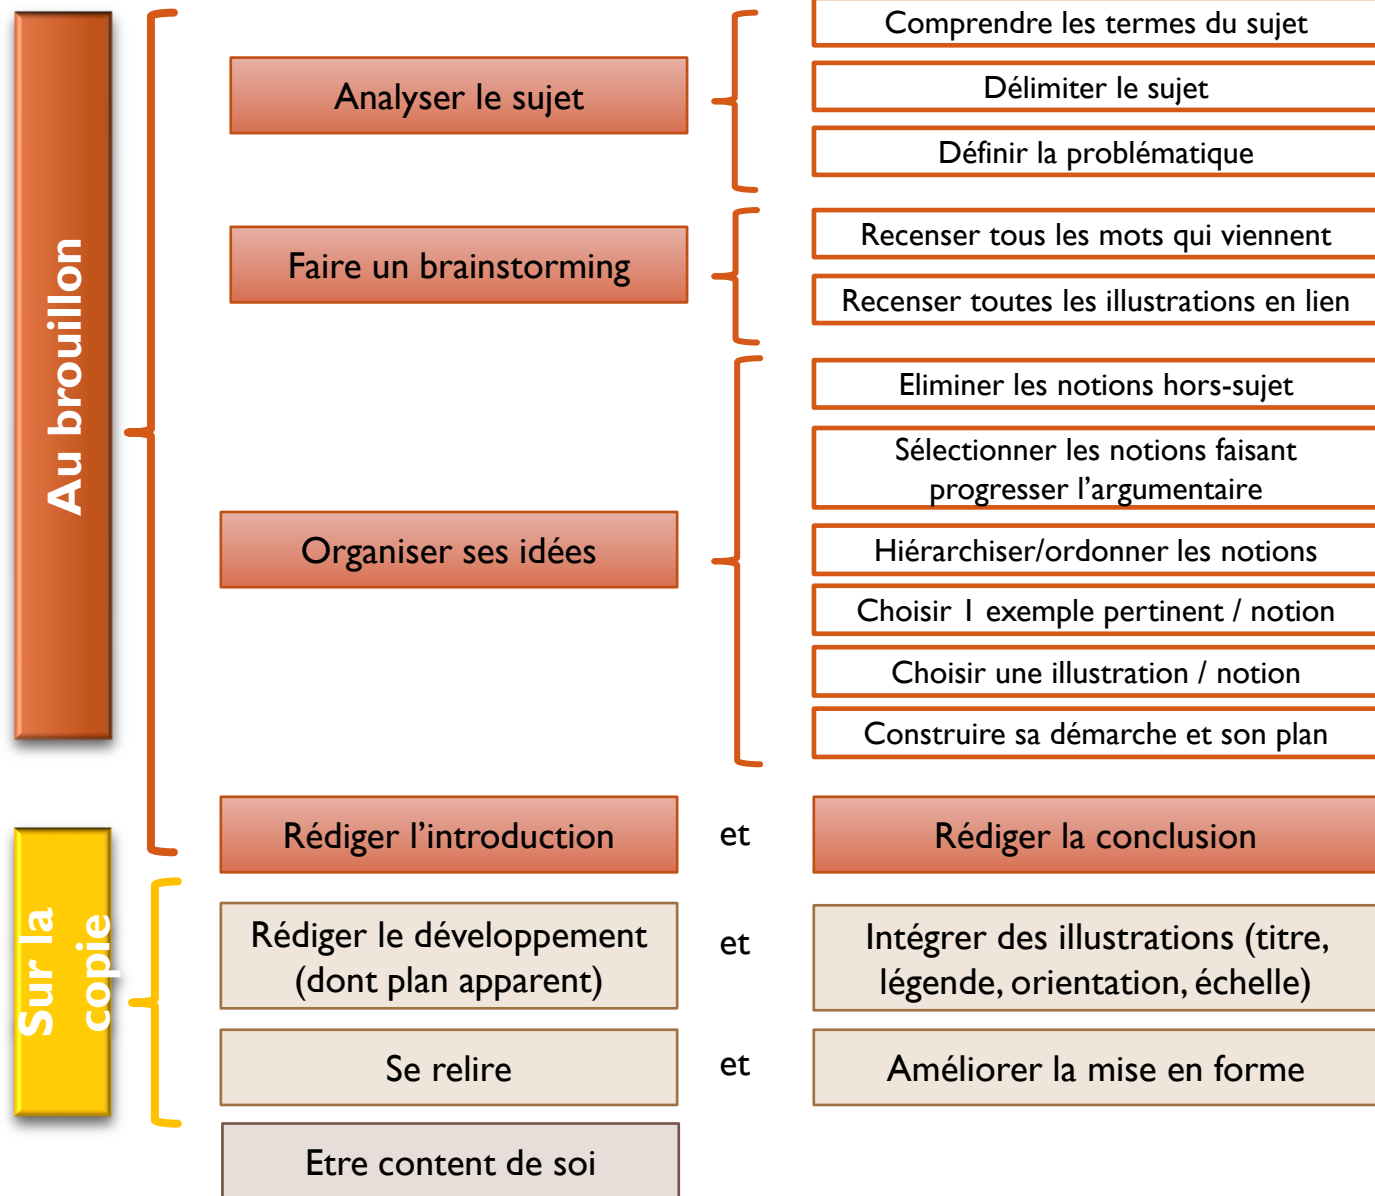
Au brouillon

Analyser le sujet

Comprendre les termes du sujet

Délimiter le sujet

Définir la problématique

Faire un brainstorming

Recenser tous les mots qui viennent

Recenser toutes les illustrations en lien

Organiser ses idées

Eliminer les notions hors-sujet

Sélectionner les notions faisant progresser l'argumentaire

Hiérarchiser/ordonner les notions

Choisir 1 exemple pertinent / notion

Choisir une illustration / notion

Construire sa démarche et son plan

Rédiger l'introduction

et

Rédiger la conclusion

Sur la copie

Rédiger le développement (dont plan apparent)

et

Intégrer des illustrations (titre, légende, orientation, échelle)

Se relire

et

Améliorer la mise en forme

Etre content de soi